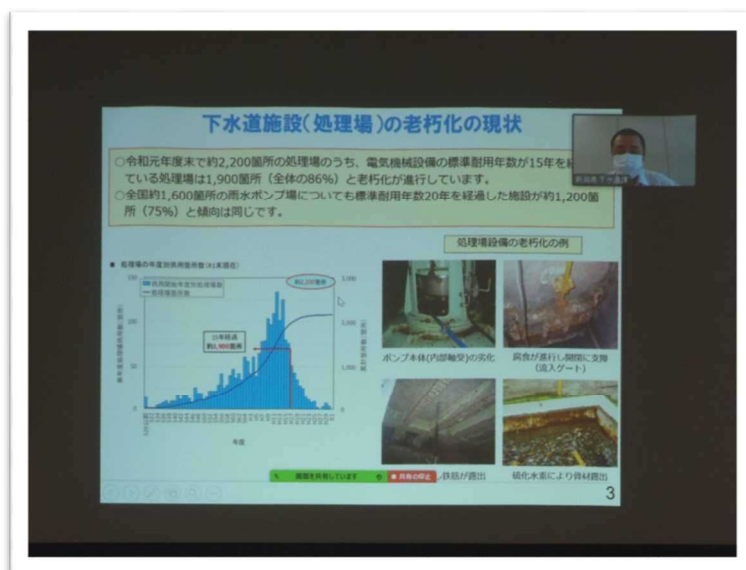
下水道施設（処理場）の老朽化の現状

○令和元年度末で約2,200箇所の処理場のうち、電気機械設備の標準耐用年数が15年を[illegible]ている処理場は1,900箇所（全体の86%）と老朽化が進行しています。
○全国約1,600箇所の雨水ポンプ場についても標準耐用年数20年を経過した施設が約1,200箇所（75%）と傾向は同じです。

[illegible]

処理場設備の老朽化の例

■ 処理場の年度別供用箇所数（R1末現在）

約2,200箇所

15年経過 約1,900箇所

年度

ポンプ本体(内部軸受)の劣化

腐食が進行し開閉に支障（流入ゲート）

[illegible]/鉄筋が露出

硫化水素により鉄材腐食

画面を共有しています　共有の停止

3